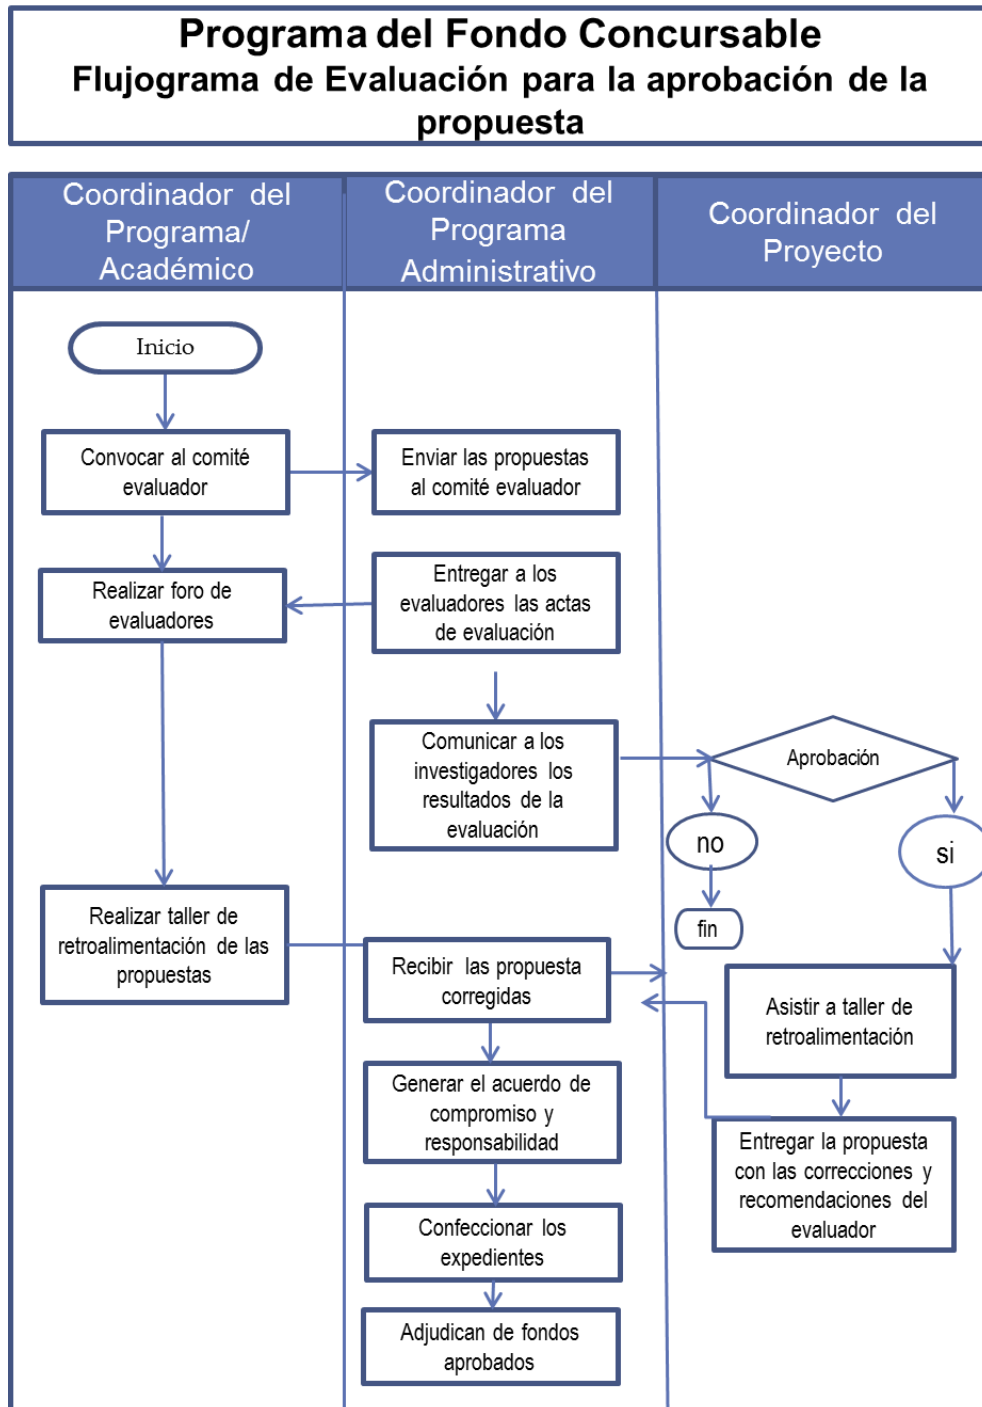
Programa del Fondo Concursable
Flujograma de Evaluación para la aprobación de la propuesta

| Coordinador del Programa/ Académico | Coordinador del Programa Administrativo | Coordinador del Proyecto |
|---|---|---|

Inicio

Convocar al comité evaluador

Enviar las propuestas al comité evaluador

Realizar foro de evaluadores

Entregar a los evaluadores las actas de evaluación

Comunicar a los investigadores los resultados de la evaluación

Aprobación

no

si

fin

Realizar taller de retroalimentación de las propuestas

Recibir las propuesta corregidas

Asistir a taller de retroalimentación

Generar el acuerdo de compromiso y responsabilidad

Entregar la propuesta con las correcciones y recomendaciones del evaluador

Confeccionar los expedientes

Adjudican de fondos aprobados